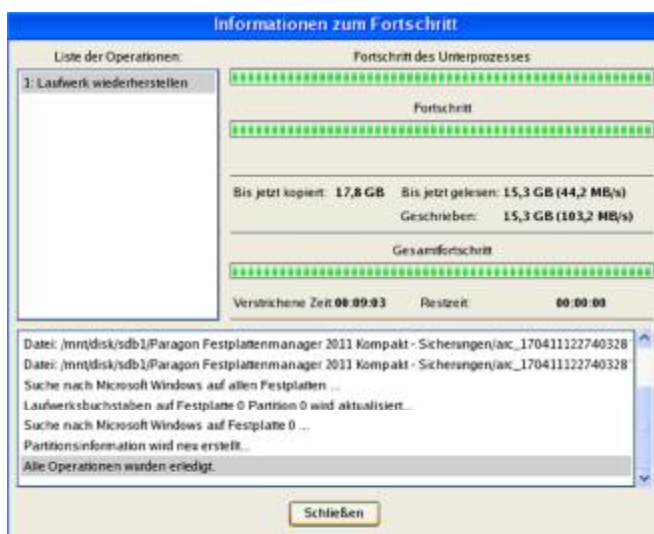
Informationen zum Fortschritt

Liste der Operationen:

1: Laufwerk wiederherstellen

Fortschritt des Unterprozesses

Fortschritt

Bis jetzt kopiert: 17,8 GB
Bis jetzt gelesen: 15,3 GB (44,2 MB/s)
Geschrieben: 15,3 GB (103,2 MB/s)

Gesamtfortschritt

Verstrichene Zeit 00:09:03
Restzeit 00:00:00

Datei: /mnt/disk/sdb1/Paragon Festplattenmanager 2011 Kompakt - Sicherungen/arc_170411122740328
Datei: /mnt/disk/sdb1/Paragon Festplattenmanager 2011 Kompakt - Sicherungen/arc_170411122740328
Suche nach Microsoft Windows auf allen Festplatten ...
Laufwerksbuchstaben auf Festplatte 0 Partition 0 wird aktualisiert...
Suche nach Microsoft Windows auf Festplatte 0 ...
Partitionsinformation wird neu erstellt...
Alle Operationen wurden erledigt.

Schließen